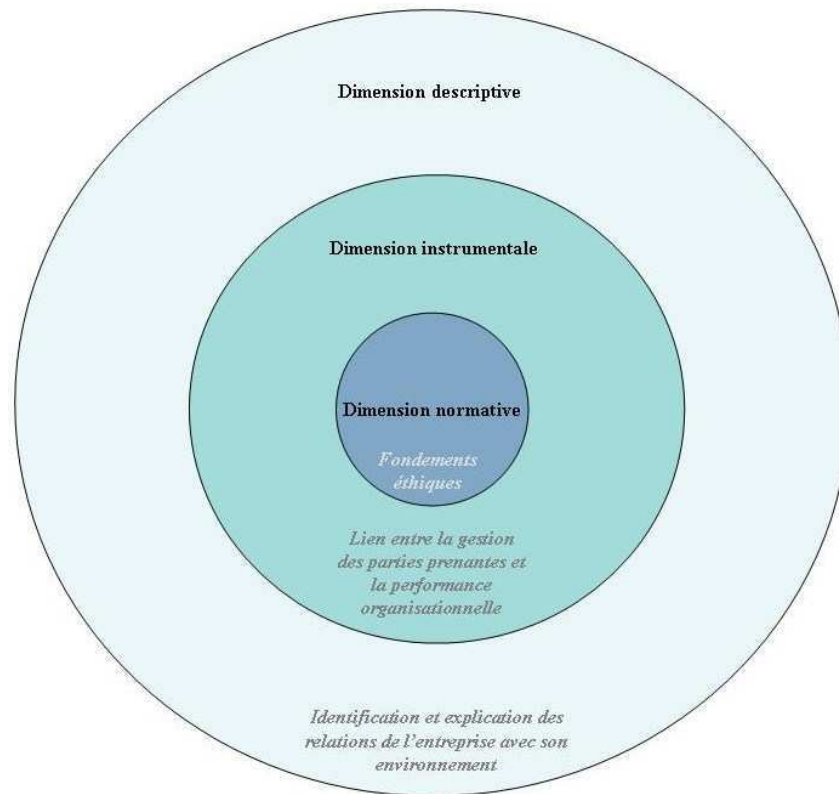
Dimension descriptive

Dimension instrumentale

Dimension normative

Fondements éthiques

Lien entre la gestion des parties prenantes et la performance organisationnelle

Identification et explication des relations de l'entreprise avec son environnement